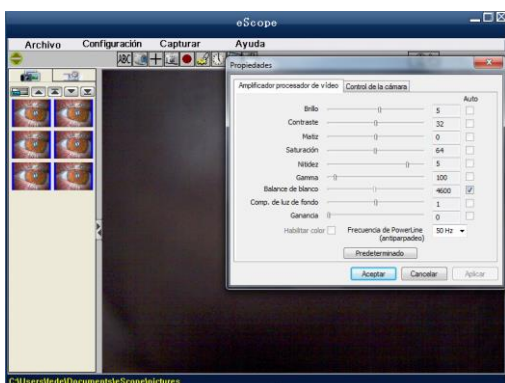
eScope

Archivo Configuración Capturar Ayuda

Propiedades

Amplificador procesador de vídeo | Control de la cámara

Auto

| | | |
|---|---|---|
| Brillo | 5 | |
| Contraste | 32 | |
| Matiz | 0 | |
| Saturación | 64 | |
| Nitidez | 5 | |
| Gamma | 100 | |
| Balance de blanco | 4600 | ☑ |
| Comp. de luz de fondo | 1 | |
| Ganancia | 0 | |

Habilitar color

Frecuencia de PowerLine (antiparpadeo) 50 Hz

Predeterminado

Aceptar Cancelar Aplicar

C:\Users\fede\Documents\eScope\pictures